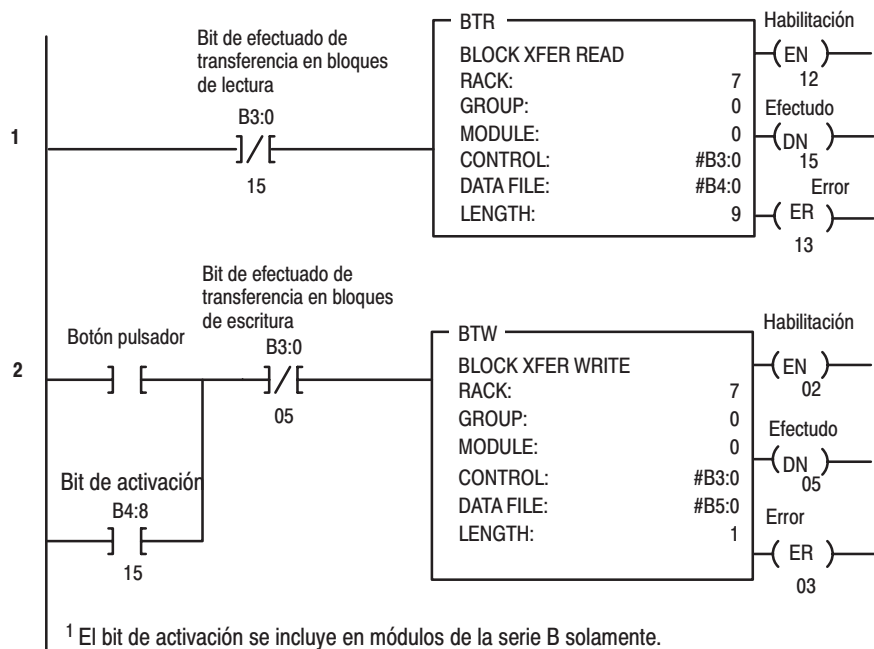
1

Bit de efectuado de transferencia en bloques de lectura

B3:0

15

BTR

BLOCK XFER READ

| | |
|---|---|
| RACK: | 7 |
| GROUP: | 0 |
| MODULE: | 0 |
| CONTROL: | #B3:0 |
| DATA FILE: | #B4:0 |
| LENGTH: | 9 |

Habilitación
EN
12

Efectudo
DN
15

Error
ER
13

2

Bit de efectuado de transferencia en bloques de escritura

Botón pulsador

B3:0

05

Bit de activación

B4:8

15

BTW

BLOCK XFER WRITE

| | |
|---|---|
| RACK: | 7 |
| GROUP: | 0 |
| MODULE: | 0 |
| CONTROL: | #B3:0 |
| DATA FILE: | #B5:0 |
| LENGTH: | 1 |

Habilitación
EN
02

Efectudo
DN
05

Error
ER
03

$^1$ El bit de activación se incluye en módulos de la serie B solamente.